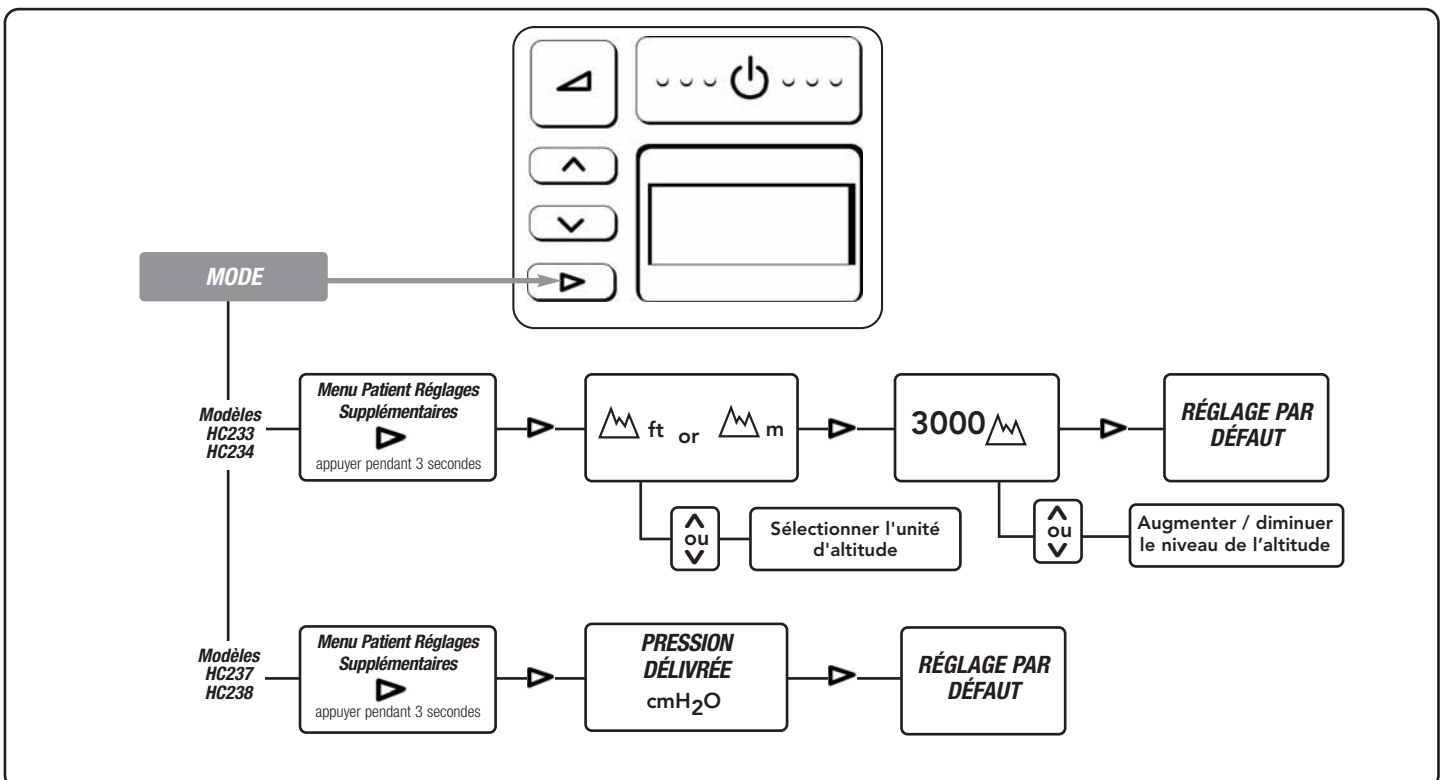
MODE

Modèles HC233 HC234

Menu Patient Réglages Supplémentaires

appuyer pendant 3 secondes

ft or m

3000

RÉGLAGE PAR DÉFAUT

ou

Sélectionner l'unité d'altitude

ou

Augmenter / diminuer le niveau de l'altitude

Modèles HC237 HC238

Menu Patient Réglages Supplémentaires

appuyer pendant 3 secondes

PRESSION DÉLIVRÉE $cmH_2O$

RÉGLAGE PAR DÉFAUT